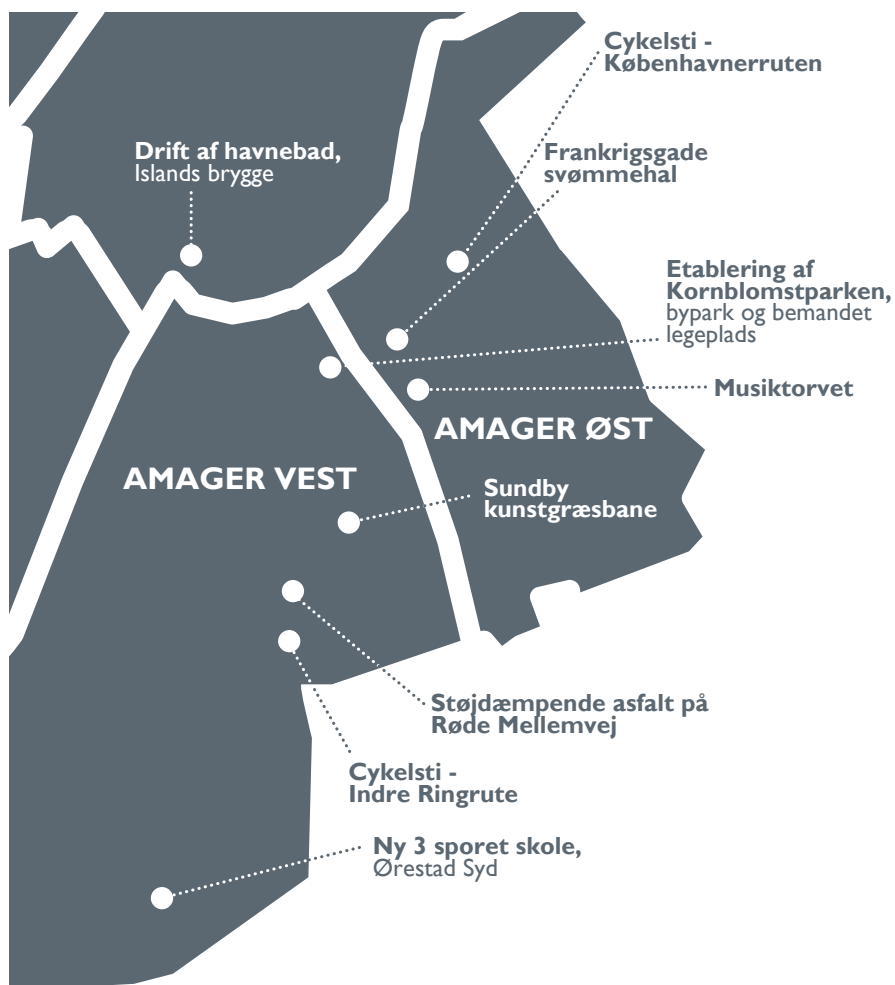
Cykelsti - Københavnerruten

Drift af havnebad, Islands brygge

Frankrigsgade svømmehal

Etablering af Kornblomstparken, bypark og bemandet legeplads

Musiktorvet

AMAGER ØST

AMAGER VEST

Sundby kunstgræsbane

Støjdæmpende asfalt på Røde Mellemvej

Cykelsti - Indre Ringrute

Ny 3 sporet skole, Ørestad Syd